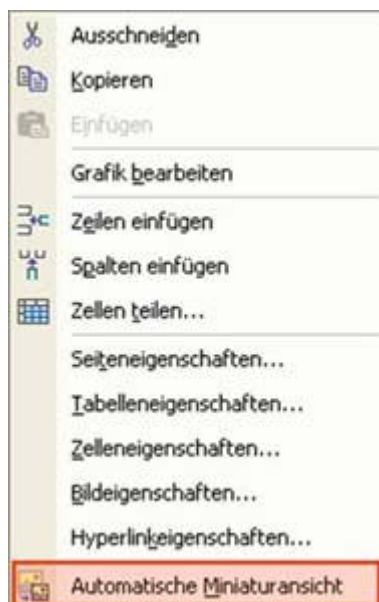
Ausschneiden
Kopieren
Einfügen
Grafik bearbeiten
Zeilen einfügen
Spalten einfügen
Zellen teilen...
Seiteneigenschaften...
Tabelleneigenschaften...
Zelleneigenschaften...
Bildeigenschaften...
Hyperlinkeigenschaften...
Automatische Miniaturansicht